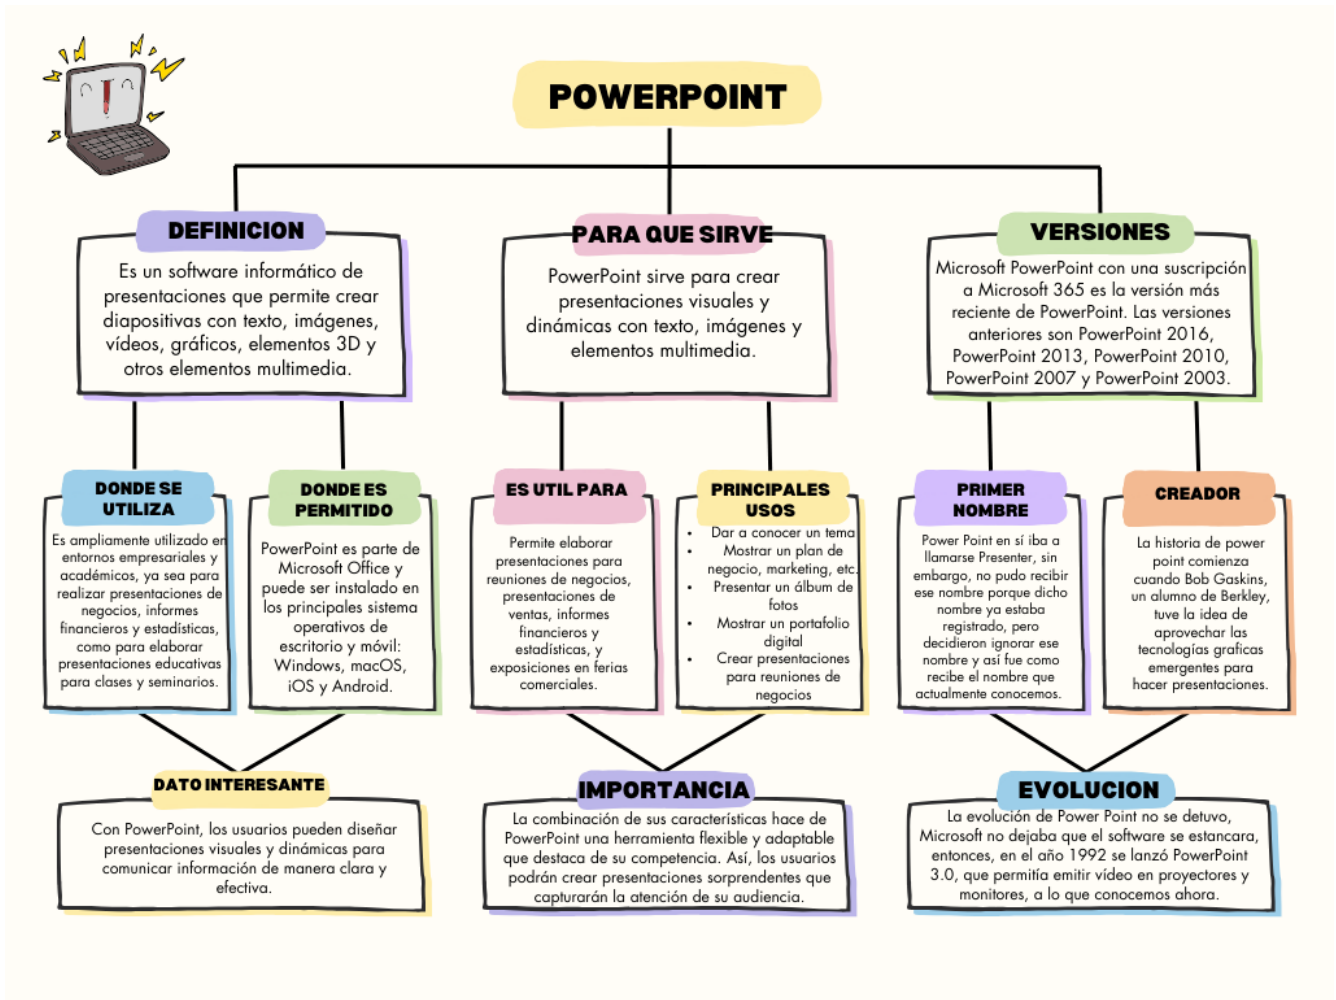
POWERPOINT

DEFINICION

Es un software informático de presentaciones que permite crear diapositivas con texto, imágenes, vídeos, gráficos, elementos 3D y otros elementos multimedia.

PARA QUE SIRVE

PowerPoint sirve para crear presentaciones visuales y dinámicas con texto, imágenes y elementos multimedia.

VERSIONES

Microsoft PowerPoint con una suscripción a Microsoft 365 es la versión más reciente de PowerPoint. Las versiones anteriores son PowerPoint 2016, PowerPoint 2013, PowerPoint 2010, PowerPoint 2007 y PowerPoint 2003.

DONDE SE UTILIZA

Es ampliamente utilizado en entornos empresariales y académicos, ya sea para realizar presentaciones de negocios, informes financieros y estadísticas, como para elaborar presentaciones educativas para clases y seminarios.

DONDE ES PERMITIDO

PowerPoint es parte de Microsoft Office y puede ser instalado en los principales sistema operativos de escritorio y móvil: Windows, macOS, iOS y Android.

ES UTIL PARA

Permite elaborar presentaciones para reuniones de negocios, presentaciones de ventas, informes financieros y estadísticas, y exposiciones en ferias comerciales.

PRINCIPALES USOS

- Dar a conocer un tema
- Mostrar un plan de negocio, marketing, etc.
- Presentar un álbum de fotos
- Mostrar un portafolio digital
- Crear presentaciones para reuniones de negocios

PRIMER NOMBRE

Power Point en sí iba a llamarse Presenter, sin embargo, no pudo recibir ese nombre porque dicho nombre ya estaba registrado, pero decidieron ignorar ese nombre y así fue como recibe el nombre que actualmente conocemos.

CREADOR

La historia de power point comienza cuando Bob Gaskins, un alumno de Berkley, tuve la idea de aprovechar las tecnologías graficas emergentes para hacer presentaciones.

DATO INTERESANTE

Con PowerPoint, los usuarios pueden diseñar presentaciones visuales y dinámicas para comunicar información de manera clara y efectiva.

IMPORTANCIA

La combinación de sus características hace de PowerPoint una herramienta flexible y adaptable que destaca de su competencia. Así, los usuarios podrán crear presentaciones sorprendentes que capturarán la atención de su audiencia.

EVOLUCION

La evolución de Power Point no se detuvo, Microsoft no dejaba que el software se estancara, entonces, en el año 1992 se lanzó PowerPoint 3.0, que permitía emitir vídeo en proyectores y monitores, a lo que conocemos ahora.